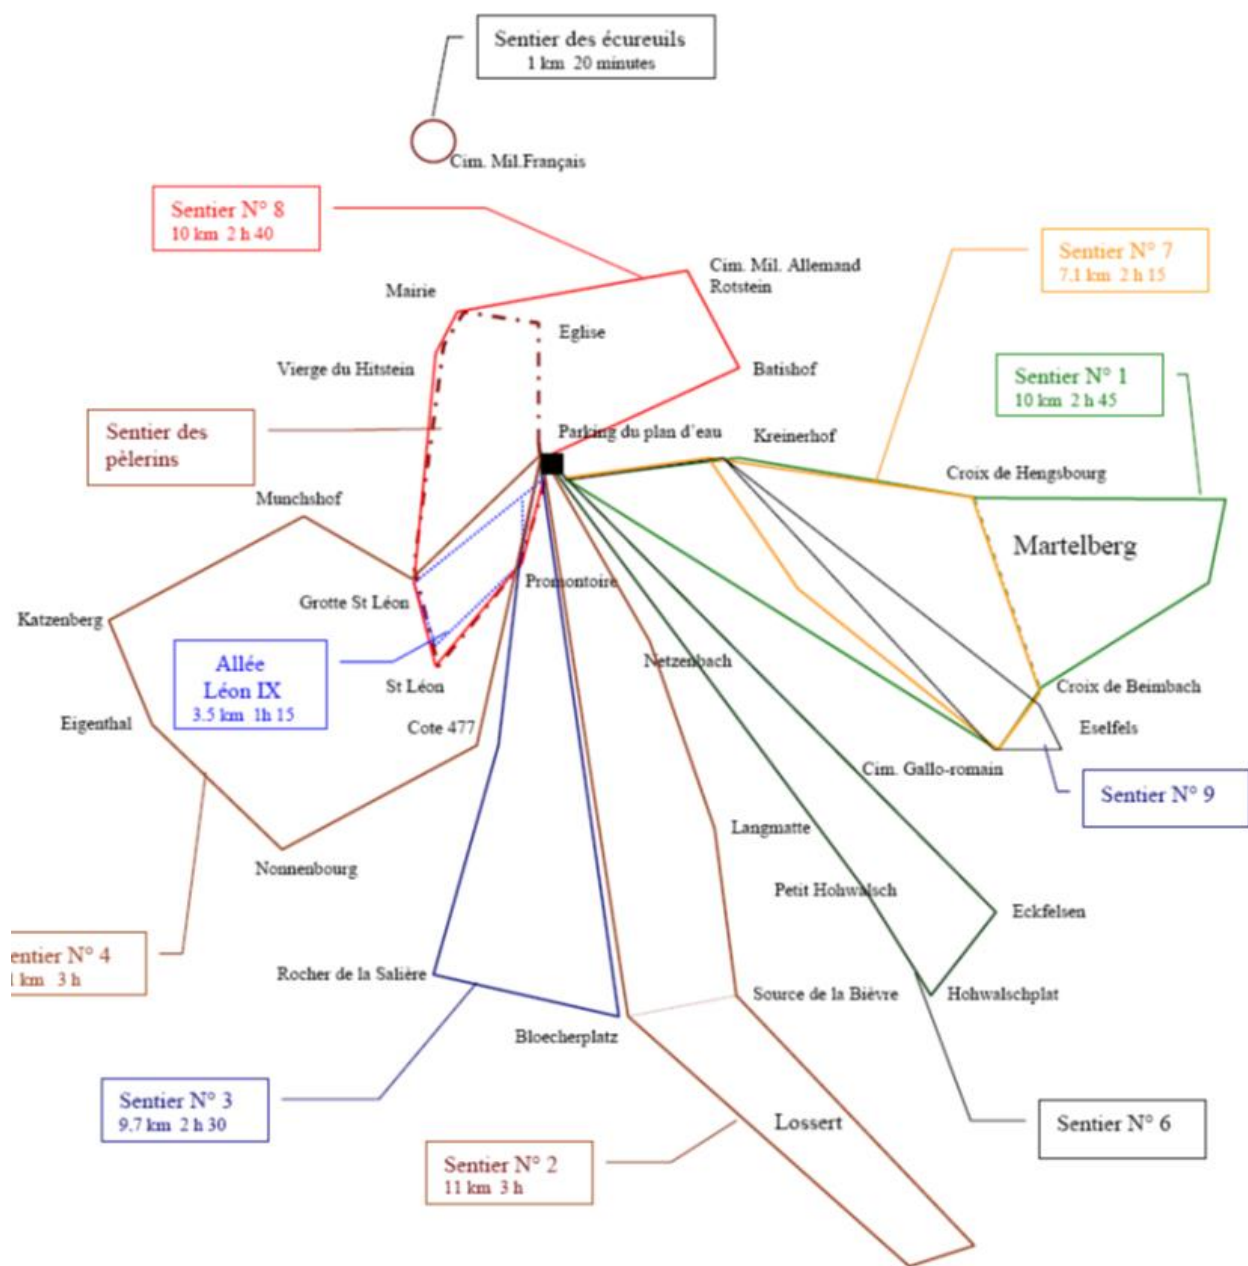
Sentier des écureuils
1 km 20 minutes

Cim. Mil.Français

Sentier N° 8
10 km 2 h 40

Cim. Mil. Allemand
Rotstein

Sentier N° 7
7.1 km 2 h 15

Mairie

Eglise

Vierge du Hitstein

Batishof

Sentier N° 1
10 km 2 h 45

Sentier des pèlerins

Parking du plan d'eau

Kreinerhof

Croix de Hengsbourg

Munchshof

Martelberg

Grotte St Léon

Promontoire

Katzenberg

Allée Léon IX
3.5 km 1h 15

St Léon

Netzenbach

Croix de Beimbach

Eigenthal

Cote 477

Eselfels

Cim. Gallo-romain

Sentier N° 9

Langmatte

Nonnenbourg

Petit Hohwalsch

Eckfelsen

entier N° 4
1 km 3 h

Rocher de la Salière

Source de la Bièvre

Hohwalschplat

Bloecherplatz

Sentier N° 3
9.7 km 2 h 30

Lossert

Sentier N° 6

Sentier N° 2
11 km 3 h